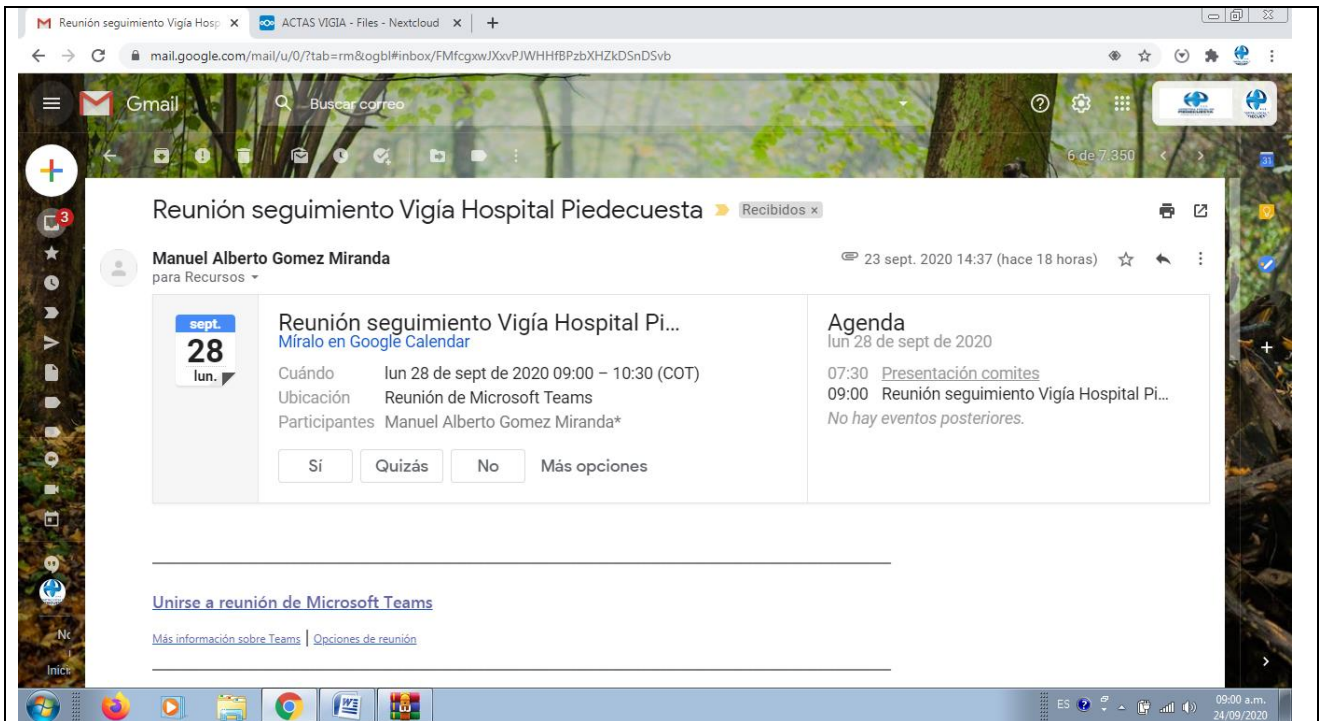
Reunión seguimiento Vigía Hosp ×
ACTAS VIGIA - Files - Nextcloud ×
+

mail.google.com/mail/u/0/?tab=rm&ogbl#inbox/FMfcgxwJXxvPJWHHfBPzbXHZkDSnDSvb

Gmail
Buscar correo

6 de 7.350

Reunión seguimiento Vigía Hospital Piedecuesta
Recibidos ×

Manuel Alberto Gomez Miranda
para Recursos

23 sept. 2020 14:37 (hace 18 horas)

sept.
28
lun.

Reunión seguimiento Vigía Hospital Pi...
Míralo en Google Calendar

Cuándo lun 28 de sept de 2020 09:00 – 10:30 (COT)
Ubicación Reunión de Microsoft Teams
Participantes Manuel Alberto Gomez Miranda*

Sí
Quizás
No
Más opciones

Agenda
lun 28 de sept de 2020

07:30 Presentación comites
09:00 Reunión seguimiento Vigía Hospital Pi...
No hay eventos posteriores.

Unirse a reunión de Microsoft Teams

Más información sobre Teams | Opciones de reunión

3
Nc
Inici

ES
09:00 a.m.
24/09/2020